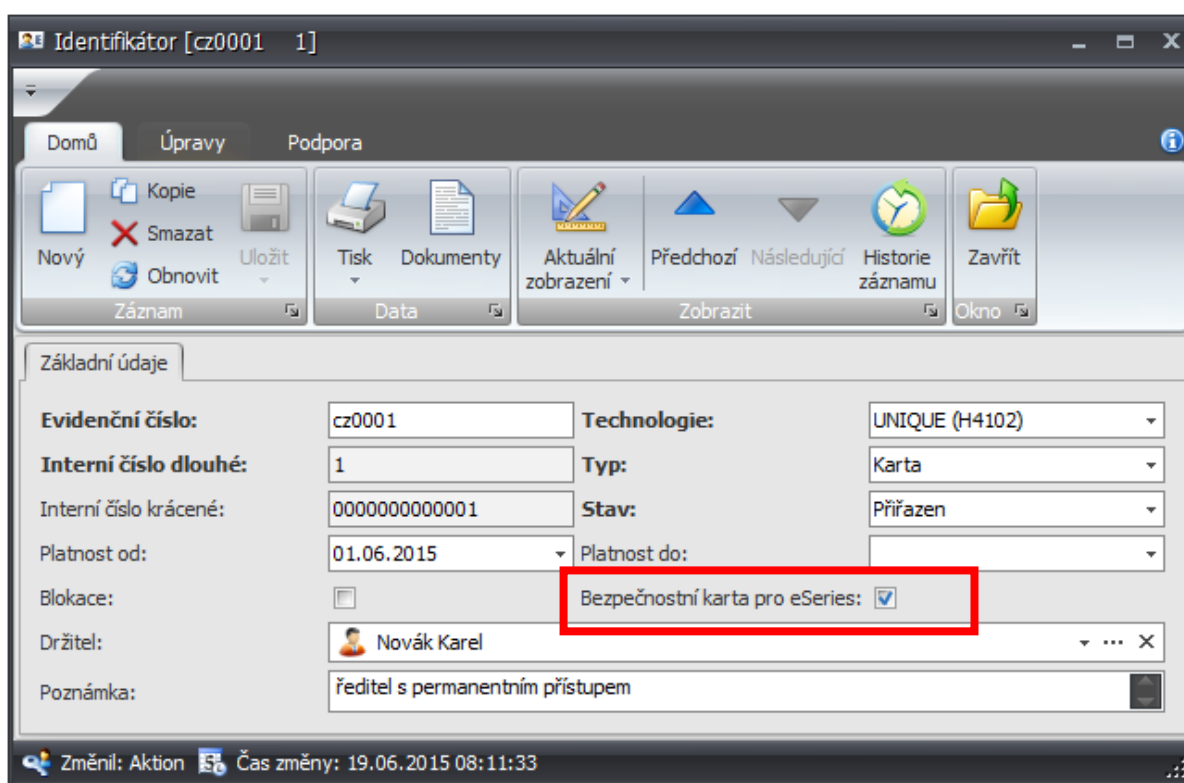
Identifikátor [cz0001 1]

Domů Úpravy Podpora

Nový Kopie Smazat Obnovit Uložit
Záznam

Tisk Dokumenty
Data

Aktuální zobrazení Předchozí Následující Historie záznamu
Zobrazit

Zavřít
Okno

Základní údaje

| Evidenční číslo: | cz0001 | Technologie: | UNIQUE (H4102) |
|---|---|---|---|
| Interní číslo dlouhé: | 1 | Typ: | Karta |
| Interní číslo krácené: | 0000000000001 | Stav: | Přiřazen |
| Platnost od: | 01.06.2015 | Platnost do: | |
| Blokace: | | Bezpečnostní karta pro eSeries: | |

Držitel: Novák Karel

Poznámka: ředitel s permanentním přístupem

Změnil: Aktion Čas změny: 19.06.2015 08:11:33